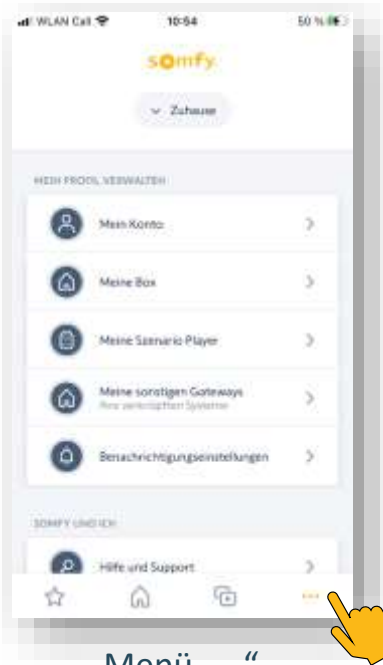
WLAN Call
10:54
50 %

somfy

Zuhause

MEIN PROFIL VERWALTEN

Mein Konto

Meine Box

Meine Szenario Player

Meine sonstigen Gateways
Ihre verknüpften Systeme

Benachrichtigungseinstellungen

SOMFY UND ICH

Hilfe und Support

...

Menü „...“